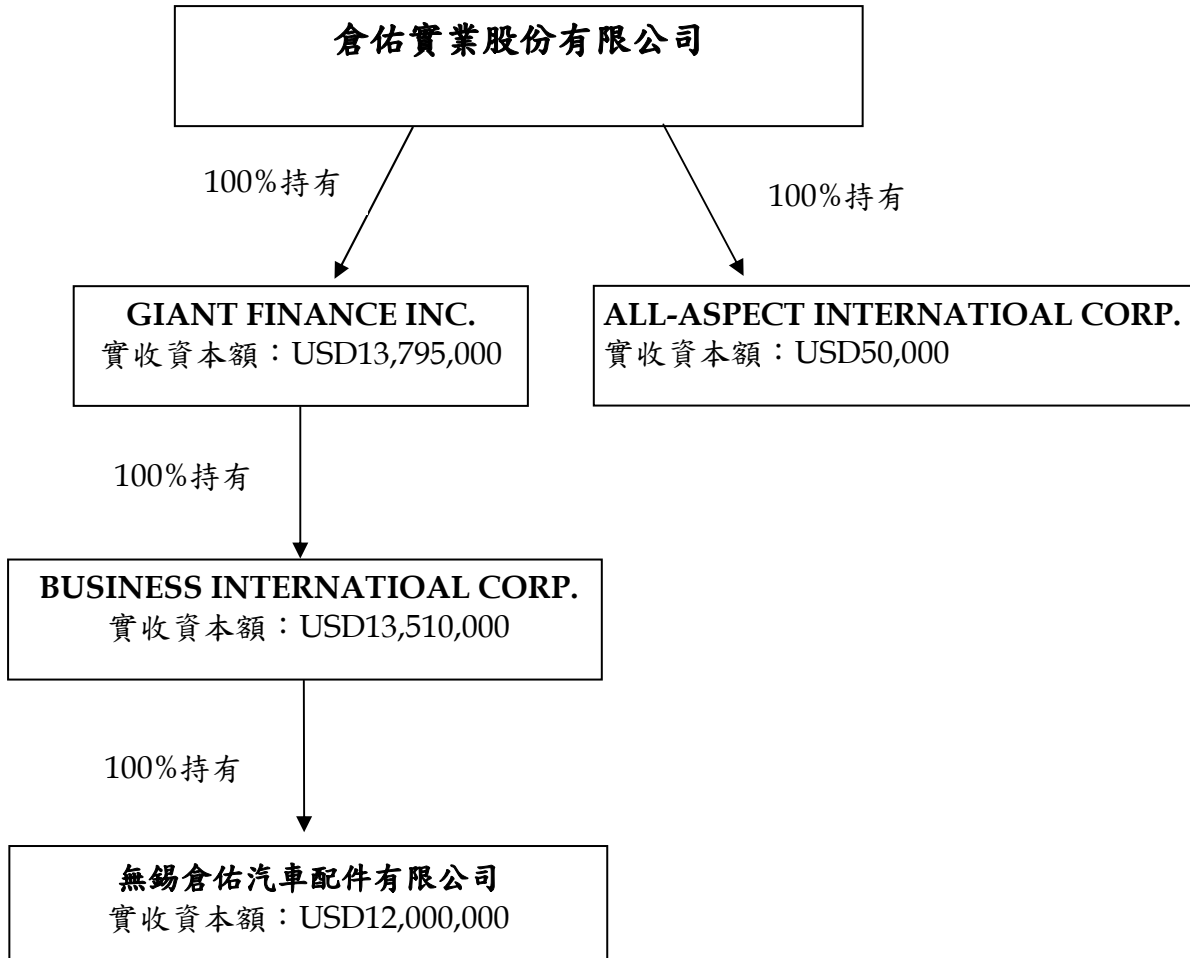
倉佑實業股份有限公司

100%持有

100%持有

GIANT FINANCE INC.
實收資本額：USD13,795,000

ALL-ASPECT INTERNATIOAL CORP.
實收資本額：USD50,000

100%持有

BUSINESS INTERNATIOAL CORP.
實收資本額：USD13,510,000

100%持有

無錫倉佑汽車配件有限公司
實收資本額：USD12,000,000